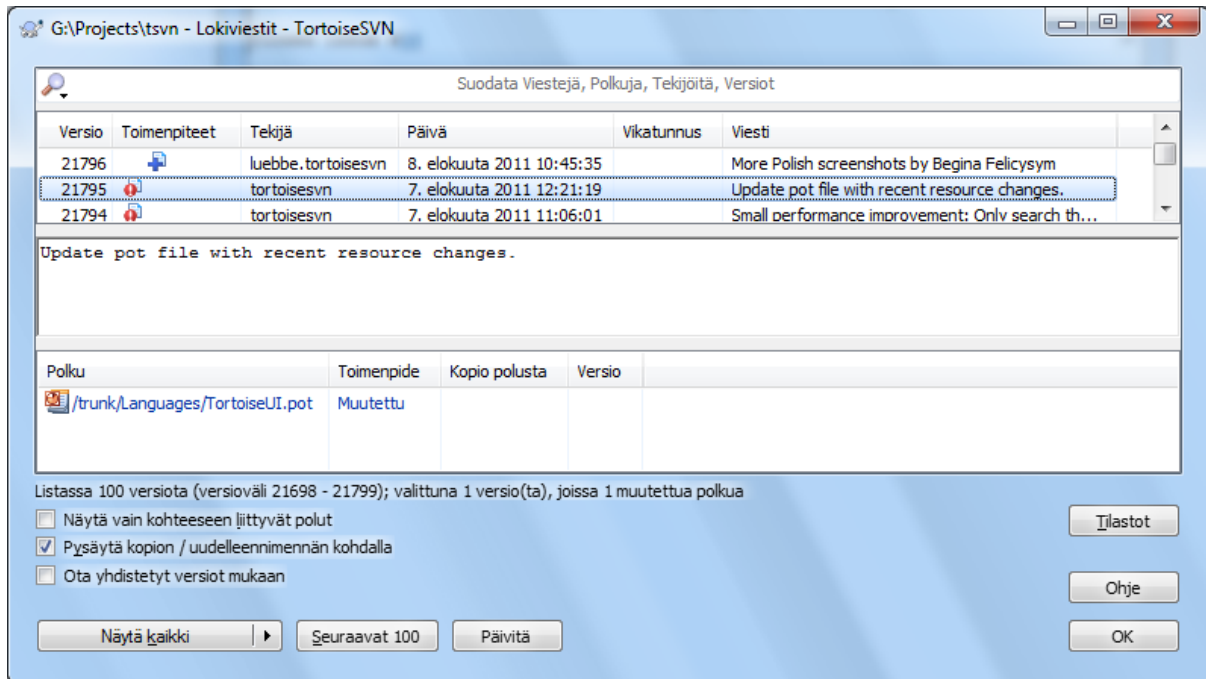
G:\Projects\tsvn - Lokiviestit - TortoiseSVN

Suodata Viestejä, Polkuja, Tekijöitä, Versiot

| Versio | Toimenpiteet | Tekijä | Päivä | Vikatunnus | Viesti |
|---|---|---|---|---|---|
| 21796 | | luebbe.tortoisesvn | 8. elokuuta 2011 10:45:35 | | More Polish screenshots by Begina Felicysym |
| 21795 | | tortoisesvn | 7. elokuuta 2011 12:21:19 | | Update pot file with recent resource changes. |
| 21794 | | tortoisesvn | 7. elokuuta 2011 11:06:01 | | Small performance improvement: Only search th... |

Update pot file with recent resource changes.

| Polku | Toimenpide | Kopio polusta | Versio |
|---|---|---|---|
| /trunk/Languages/TortoiseUI.pot | Muutettu | | |

Listassa 100 versiota (versioväli 21698 - 21799); valittuna 1 versio(ta), joissa 1 muutettua polkua

Näytä vain kohteeseen liittyvät polut

Pysäytä kopion / uudelleennimennän kohdalla

Ota yhdistetyt versiot mukaan

Tilastot

Ohje

Näytä kaikki

Seuraavat 100

Päivitä

OK